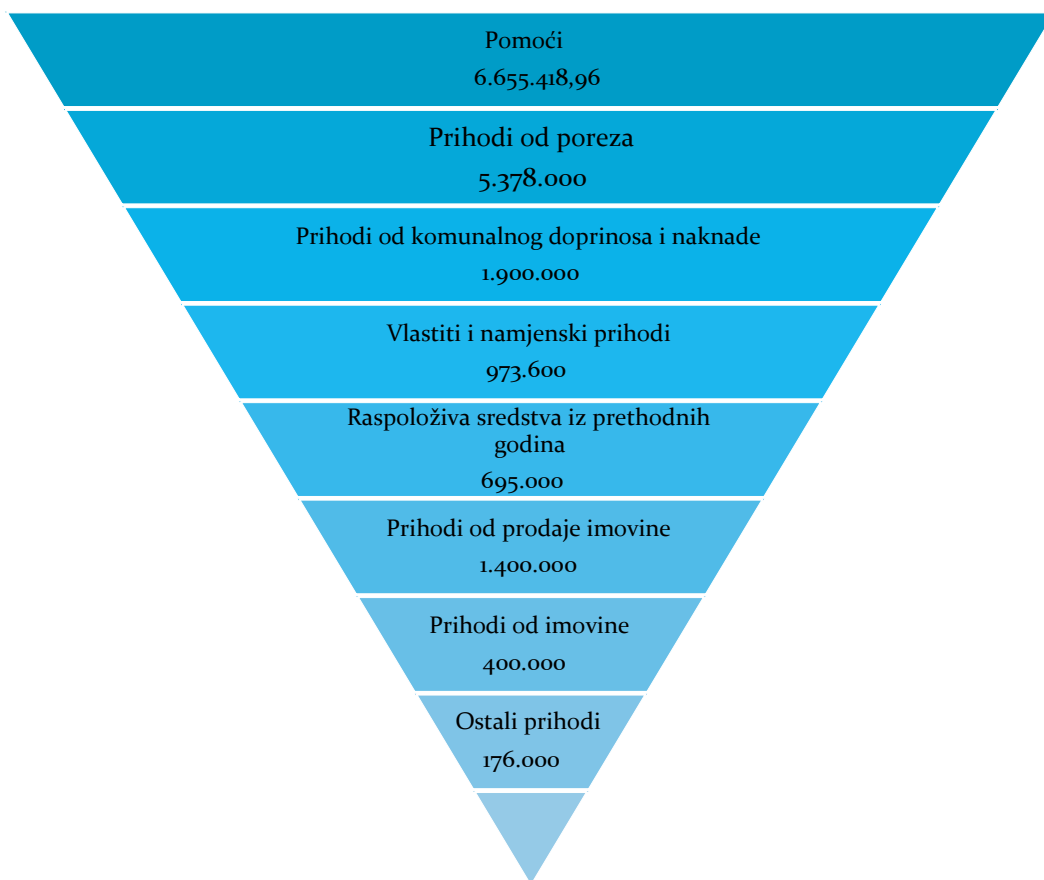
Pomoći
6.655.418,96

Prihodi od poreza
5.378.000

Prihodi od komunalnog doprinosa i naknade
1.900.000

Vlastiti i namjenski prihodi
973.600

Raspoloživa sredstva iz prethodnih godina
695.000

Prihodi od prodaje imovine
1.400.000

Prihodi od imovine
400.000

Ostali prihodi
176.000